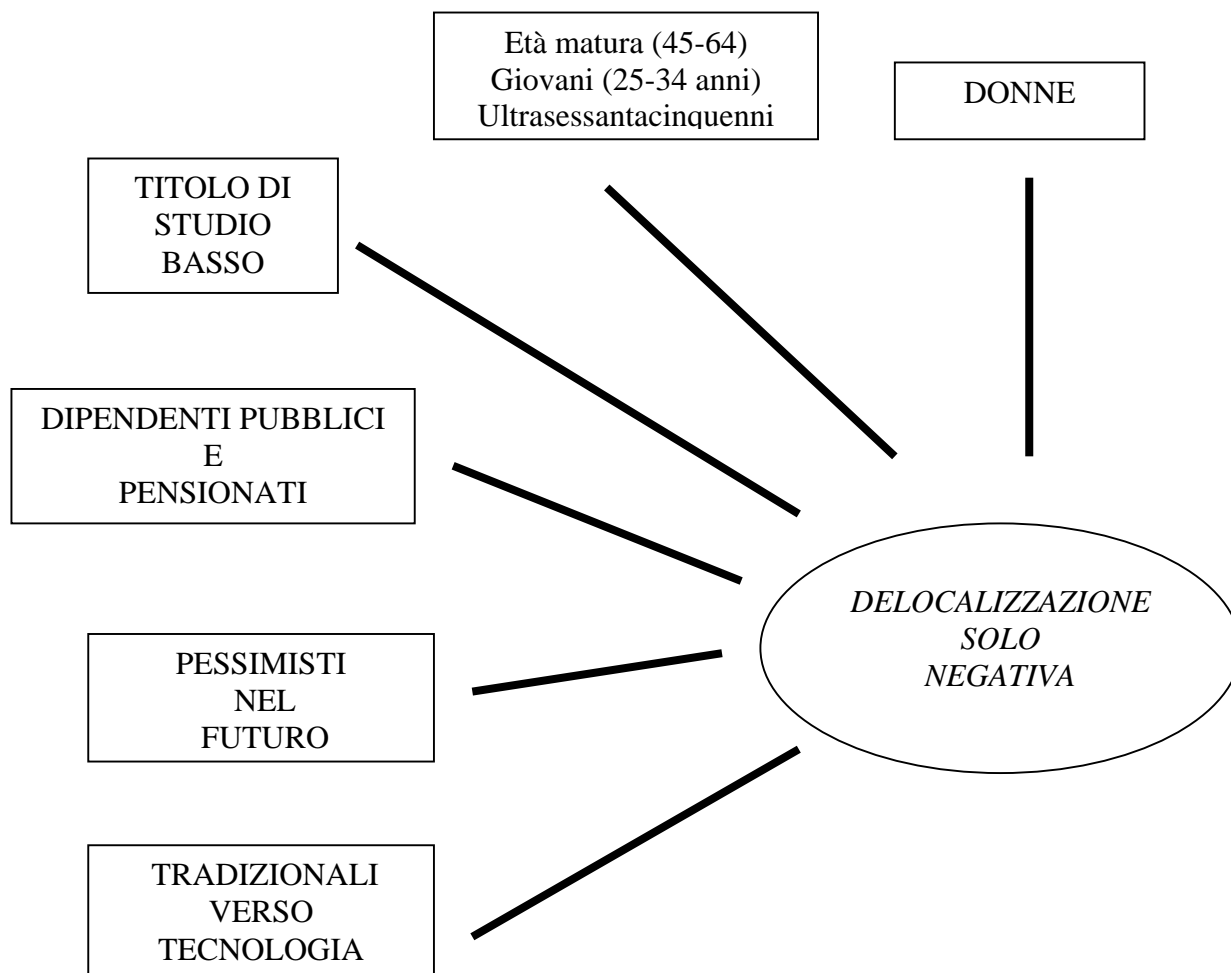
Età matura (45-64)
Giovani (25-34 anni)
Ultrasessantacinquenni

DONNE

TITOLO DI STUDIO BASSO

DIPENDENTI PUBBLICI E PENSIONATI

PESSIMISTI NEL FUTURO

TRADIZIONALI VERSO TECNOLOGIA

*DELOCALIZZAZIONE SOLO NEGATIVA*